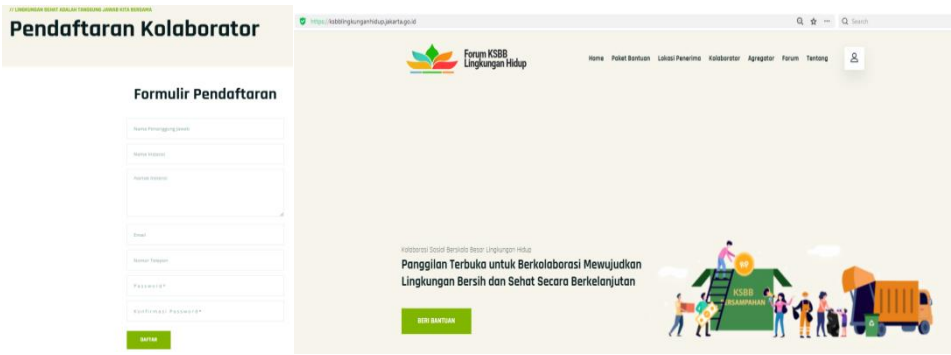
// LINGKUNGAN SEHAT ADALAH TANGGUNG JAWAB KITA BERSAMA

Pendaftaran Kolaborator

Formulir Pendaftaran

Nama Penanggung Jawab

Nama Instansi

Alamat Instansi

Email

Nomor Telepon

Password*

Konfirmasi Password*

DAFTAR

https://ksbblingkunganhidup.jakarta.go.id

Search

Forum KSBB Lingkungan Hidup

Home Paket Bantuan Lokasi Penerima Kolaborator Agregator Forum Tentang

Kolaborasi Sosial Berskala Besar Lingkungan Hidup

Panggilan Terbuka untuk Berkolaborasi Mewujudkan Lingkungan Bersih dan Sehat Secara Berkelanjutan

BERI BANTUAN

KSBB
#SAMPAHAN